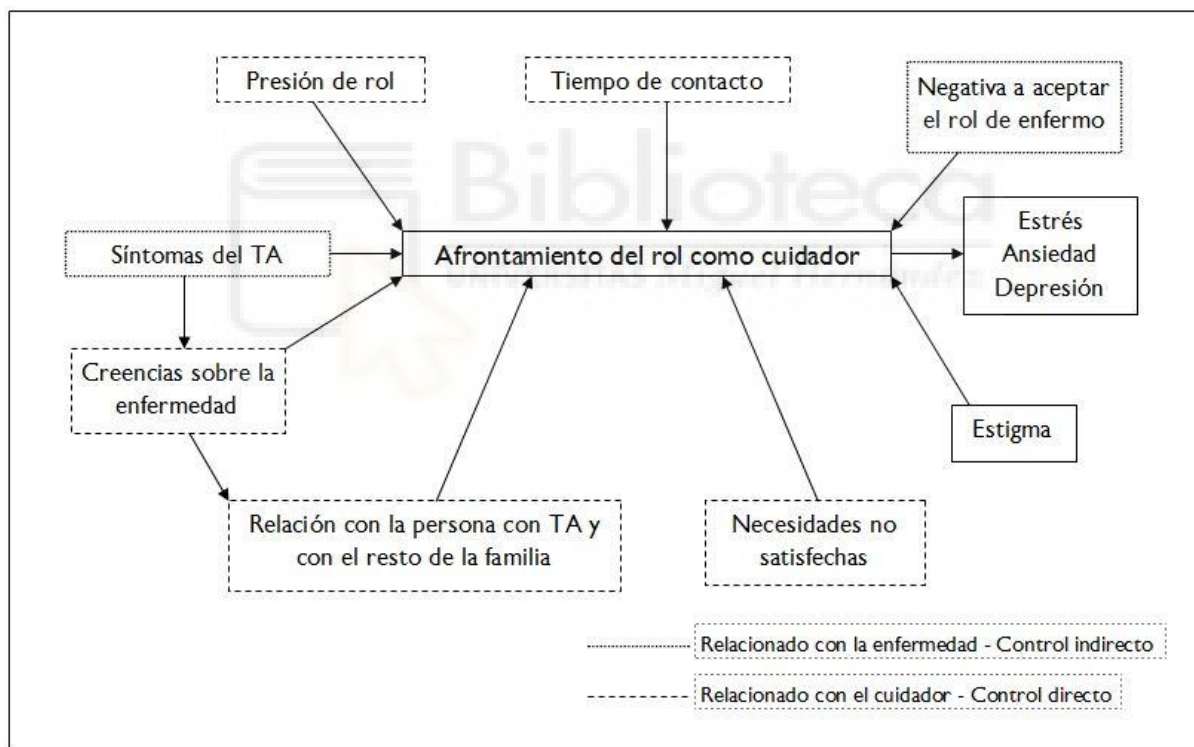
Presión de rol

Tiempo de contacto

Negativa a aceptar el rol de enfermo

Síntomas del TA

Afrontamiento del rol como cuidador

Estrés
Ansiedad
Depresión

Creencias sobre la enfermedad

Estigma

Relación con la persona con TA y con el resto de la familia

Necesidades no satisfechas

Relacionado con la enfermedad - Control indirecto

Relacionado con el cuidador - Control directo

Biblioteca
UNIVERSITAS Miguel Hernández